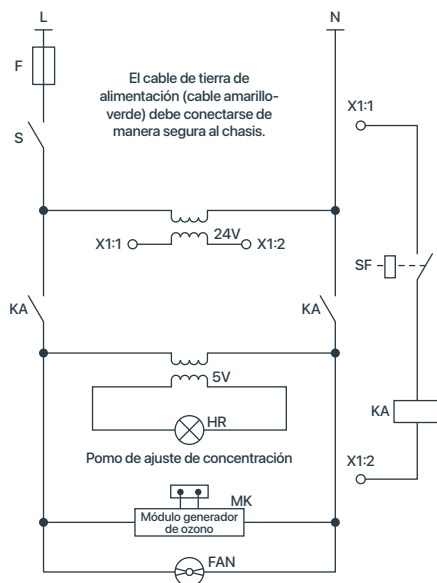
L

N

F

El cable de tierra de alimentación (cable amarillo-verde) debe conectarse de manera segura al chasis.

X1:1

S

X1:1

24V

X1:2

SF

KA

KA

5V

KA

HR

Pomo de ajuste de concentración

X1:2

MK

Módulo generador de ozono

FAN